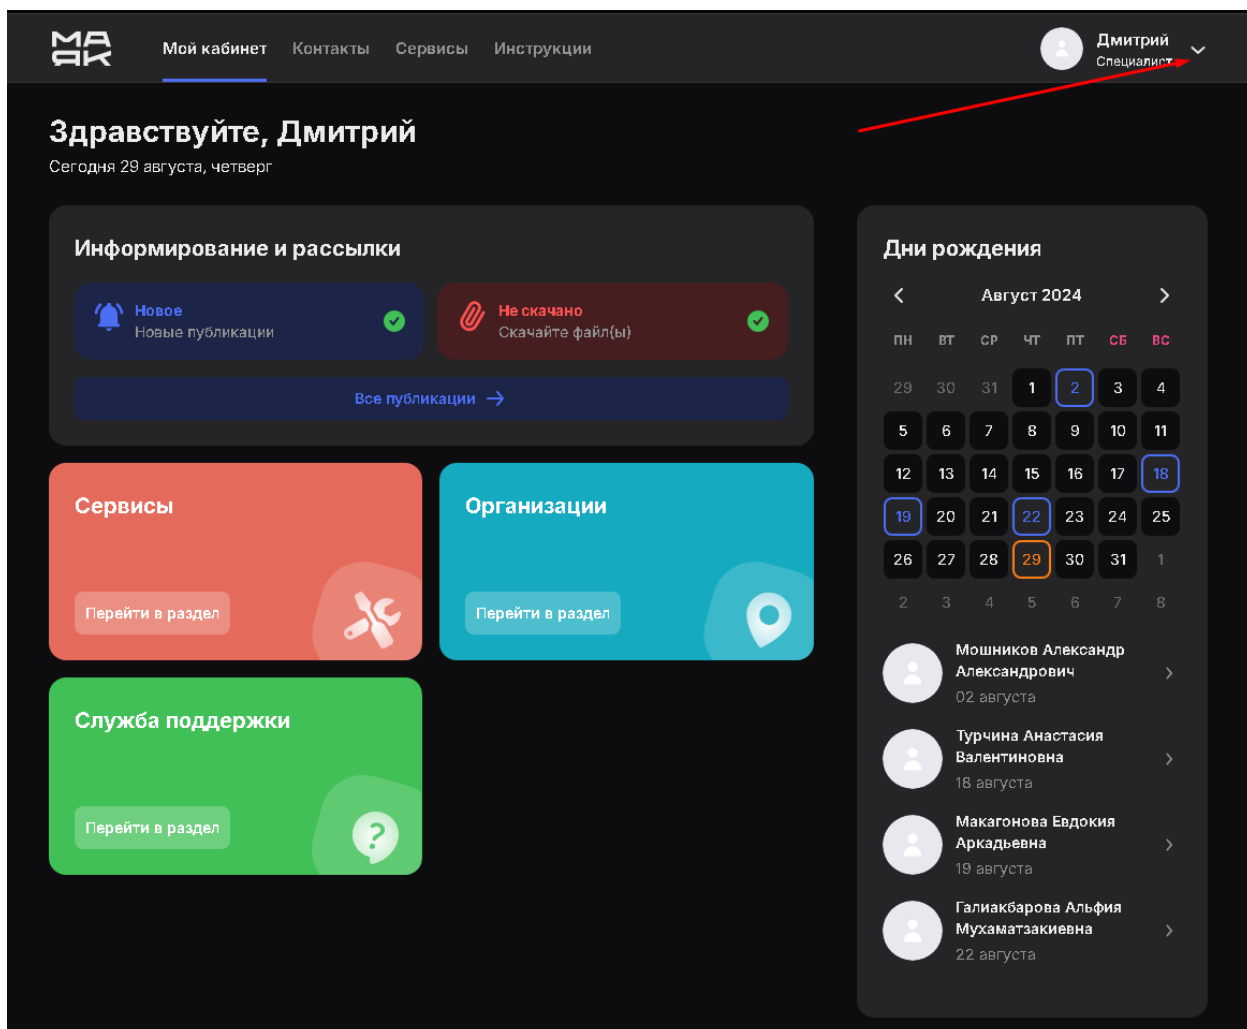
МА
ЯК

Мой кабинет Контакты Сервисы Инструкции

Дмитрий
Специалист

Здравствуйте, Дмитрий
Сегодня 29 августа, четверг

Информирование и рассылки

Новое
Новые публикации

Не скачано
Скачайте файл(ы)

Все публикации →

Сервисы
Перейти в раздел

Организации
Перейти в раздел

Служба поддержки
Перейти в раздел

Дни рождения

Август 2024

| ПН | ВТ | СР | ЧТ | ПТ | СБ | ВС |
|---|---|---|---|---|---|---|
| 29 | 30 | 31 | 1 | 2 | 3 | 4 |
| 5 | 6 | 7 | 8 | 9 | 10 | 11 |
| 12 | 13 | 14 | 15 | 16 | 17 | 18 |
| 19 | 20 | 21 | 22 | 23 | 24 | 25 |
| 26 | 27 | 28 | 29 | 30 | 31 | 1 |
| 2 | 3 | 4 | 5 | 6 | 7 | 8 |

Мошников Александр Александрович
02 августа

Турчина Анастасия Валентиновна
18 августа

Макагонова Евдокия Аркадьевна
19 августа

Галиакбарова Альфия Мухаматзакиевна
22 августа